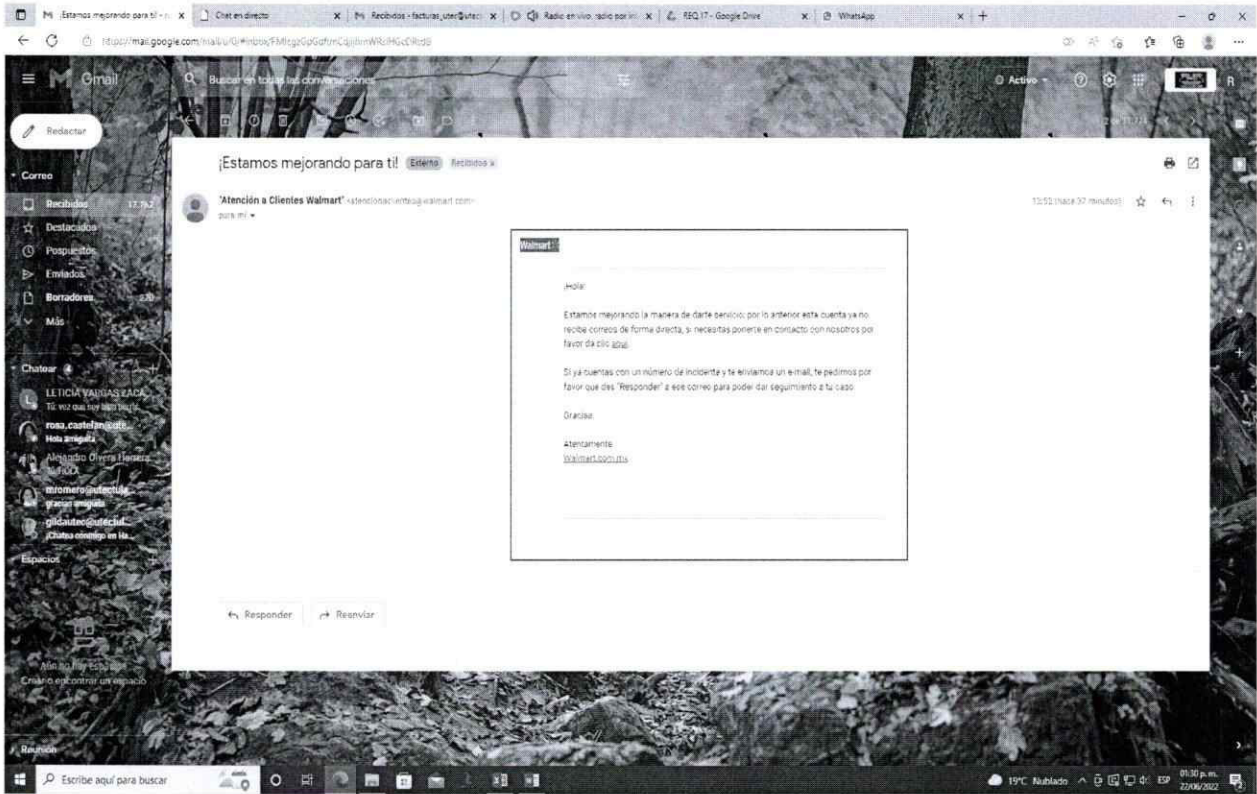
M ¡Estamos mejorando para ti! - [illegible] × Chat en directo × M Recibidos - facturas_uter@utec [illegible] × Radio en vivo, radio por int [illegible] × REQ.17 - Google Drive × WhatsApp × +

https://mail.google.com/mail/u/0/#inbox/FMfcgzGpGdfmCqjdmWRzHGcDRdd8

Gmail

Buscar en todas las conversaciones

Activo

Redactar

Correo

Recibidos 17.7k2

Destacados

Pospuestos

Enviados

Borradores 370

Más

Chatear 4

LETICIA VARGAS ZACA
Tú: yo que soy bien perfe

rosa.castelan@ute...
Hola amigaita

Alejandro Olvera Herrera
Tú: HOLA

m.romero@utectulancingo...
gracias amigaita

gildautec@utectul...
¡Chatea conmigo en Ha...

Espacios

Aún no hay espacios
Crea o encuentra un espacio

Reunión

¡Estamos mejorando para ti! Externo Recibidos ×

"Atención a Clientes Walmart" <atencionaclientes@walmart.com>
para mí

13:52 (hace 37 minutos)

Walmart

¡Hola!

Estamos mejorando la manera de darte servicio; por lo anterior esta cuenta ya no recibe correos de forma directa, si necesitas ponerte en contacto con nosotros por favor da clic aquí.

Si ya cuentas con un número de incidente y te enviamos un e-mail, te pedimos por favor que des "Responder" a ese correo para poder dar seguimiento a tu caso.

Gracias.

Atentamente
Walmart.com.mx

Responder Reenviar

Escribe aquí para buscar

19°C Nublado ESP 01:30 p.m. 22/06/2022